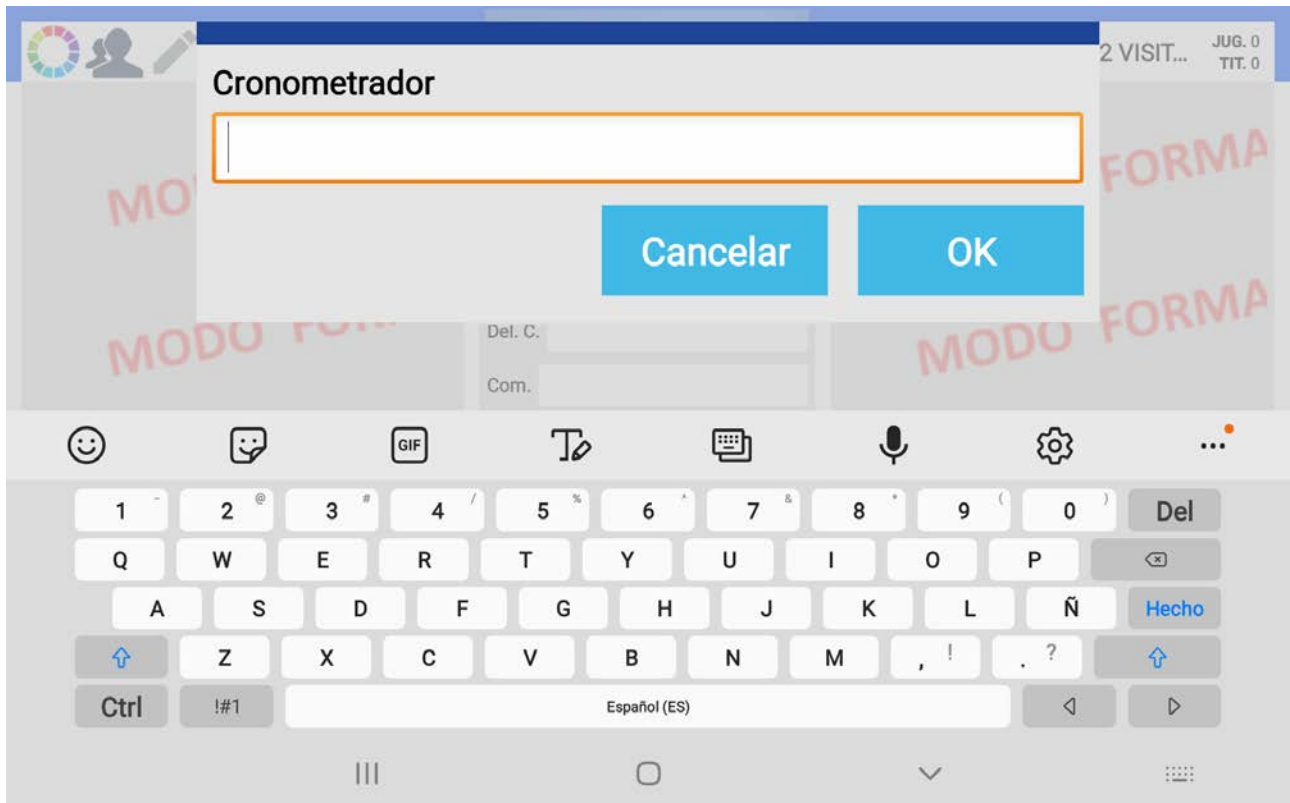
2 VISIT... JUG. 0 TIT. 0

Cronometrador

MO FORMA

Cancelar OK

MODO FO MODO FORMA

Del. C.

Com.

GIF

1 - 2 @ 3 # 4 / 5 % 6 ^ 7 & 8 * 9 ( 0 ) Del

Q W E R T Y U I O P

A S D F G H J K L Ñ Hecho

Z X C V B N M , ! . ?

Ctrl !#1 Español (ES)